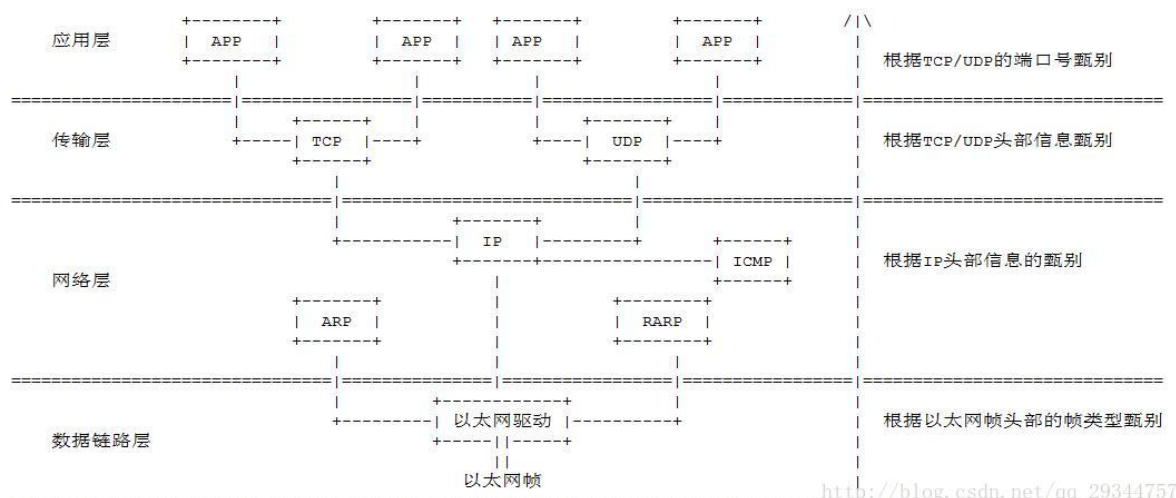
应用层

APP

APP

APP

APP

根据TCP/UDP的端口号甄别

传输层

TCP

UDP

根据TCP/UDP头部信息甄别

IP

ICMP

网络层

根据IP头部信息的甄别

ARP

RARP

以太网驱动

数据链路层

根据以太网帧头部的帧类型甄别

以太网帧

http://blog.csdn.net/qq_29344757